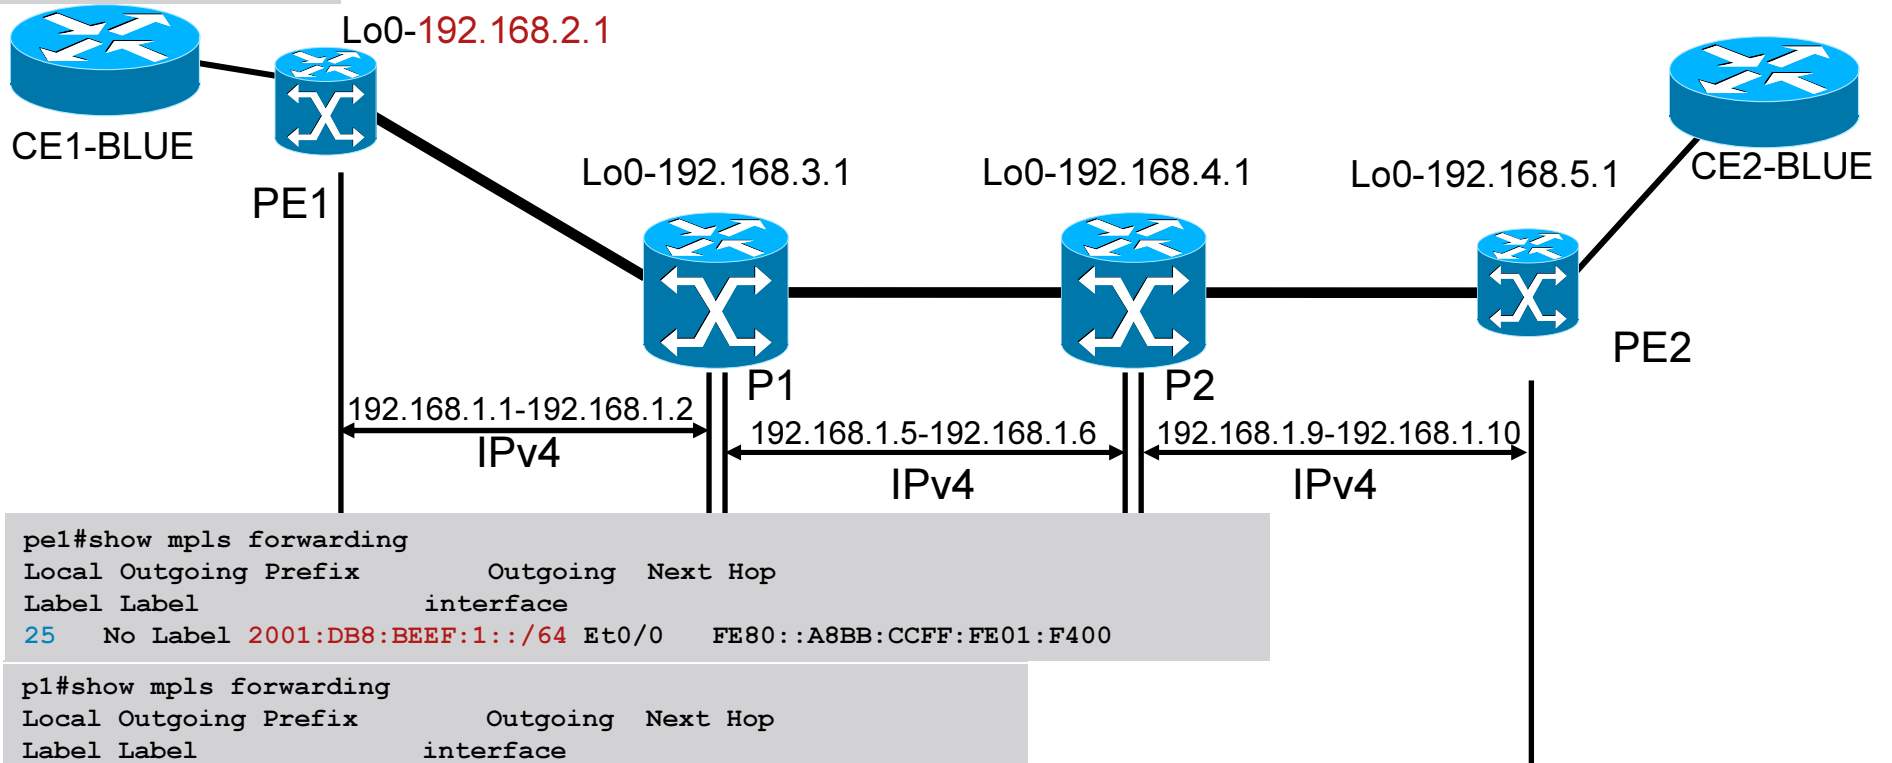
Lo0-192.168.2.1

CE1-BLUE

PE1

Lo0-192.168.3.1

Lo0-192.168.4.1

Lo0-192.168.5.1

CE2-BLUE

P1

P2

PE2

192.168.1.1-192.168.1.2
IPv4

192.168.1.5-192.168.1.6
IPv4

192.168.1.9-192.168.1.10
IPv4

pe1#show mpls forwarding
Local Outgoing Prefix Outgoing Next Hop
Label Label interface
25 No Label 2001:DB8:BEEF:1::/64 Et0/0 FE80::A8BB:CCFF:FE01:F400

p1#show mpls forwarding
Local Outgoing Prefix Outgoing Next Hop
Label Label interface